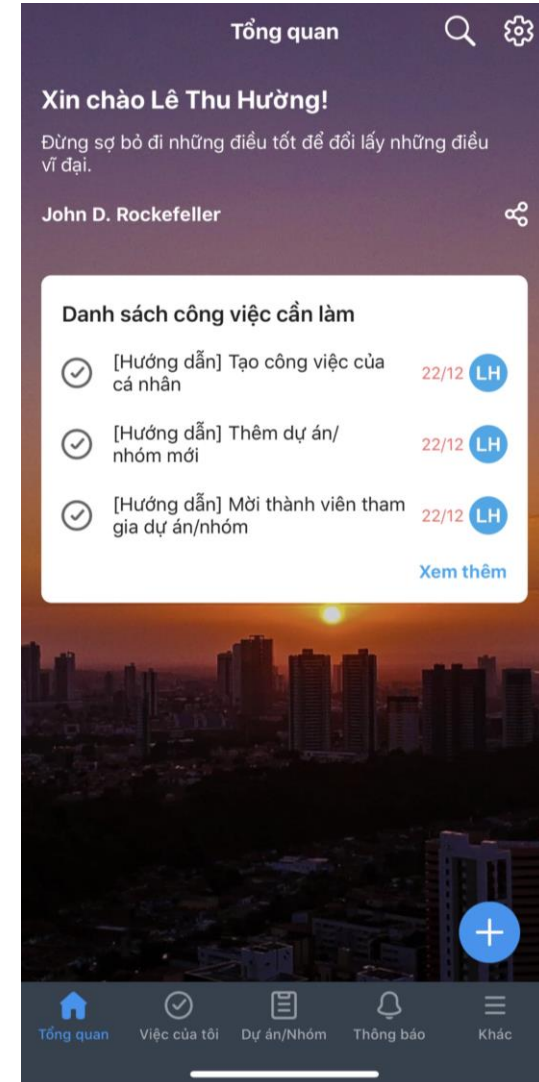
Tổng quan

Xin chào Lê Thu Hường!

Đừng sợ bỏ đi những điều tốt để đổi lấy những điều vĩ đại.

John D. Rockefeller

Danh sách công việc cần làm

[Hướng dẫn] Tạo công việc của cá nhân 22/12 LH

[Hướng dẫn] Thêm dự án/ nhóm mới 22/12 LH

[Hướng dẫn] Mời thành viên tham gia dự án/nhóm 22/12 LH

Xem thêm

Tổng quan Việc của tôi Dự án/Nhóm Thông báo Khác